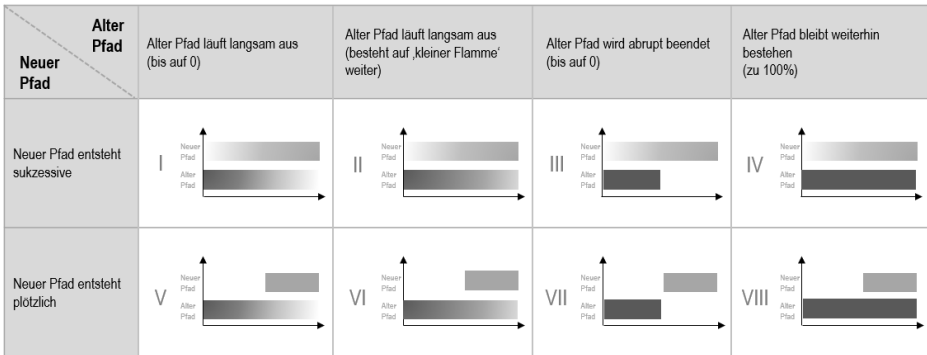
| Alter Pfad / Neuer Pfad | Alter Pfad läuft langsam aus (bis auf 0) | Alter Pfad läuft langsam aus (besteht auf ‚kleiner Flamme' weiter) | Alter Pfad wird abrupt beendet (bis auf 0) | Alter Pfad bleibt weiterhin bestehen (zu 100%) |
|---|---|---|---|---|
| Neuer Pfad entsteht sukzessive | I Neuer Pfad Alter Pfad | II Neuer Pfad Alter Pfad | III Neuer Pfad Alter Pfad | IV Neuer Pfad Alter Pfad |
| Neuer Pfad entsteht plötzlich | V Neuer Pfad Alter Pfad | VI Neuer Pfad Alter Pfad | VII Neuer Pfad Alter Pfad | VIII Neuer Pfad Alter Pfad |